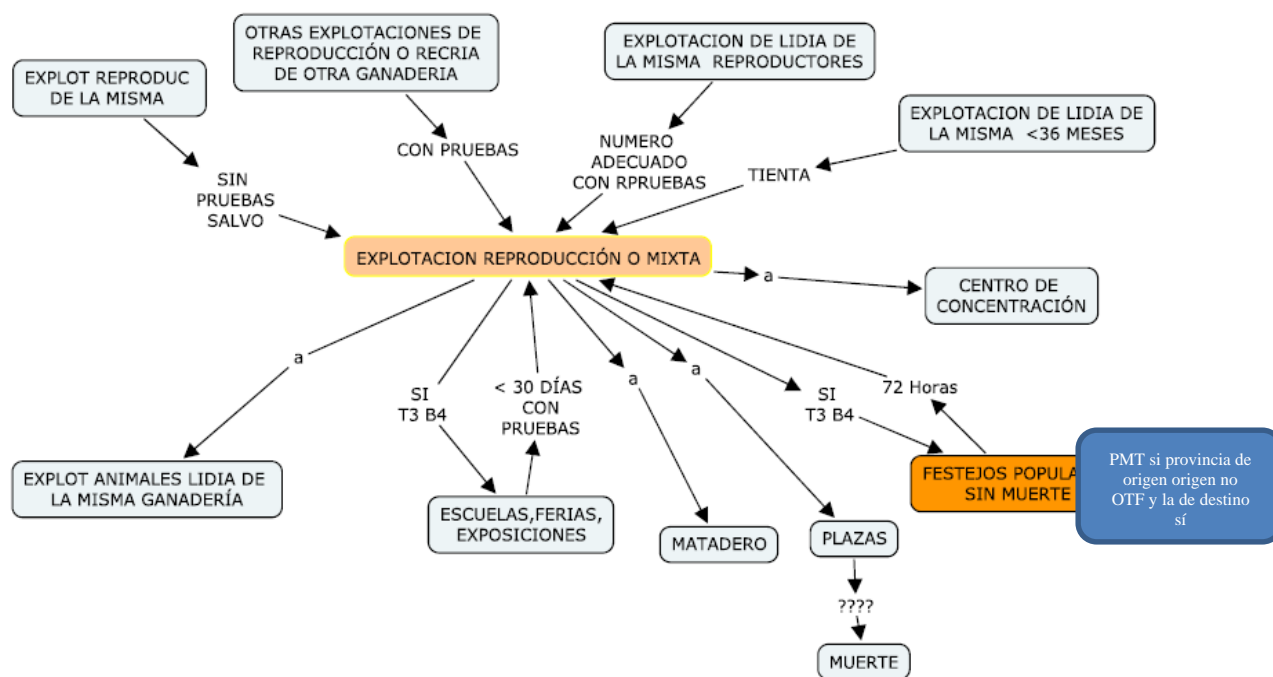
EXPLOT REPRODUC DE LA MISMA

OTRAS EXPLOTACIONES DE REPRODUCCIÓN O RECRIA DE OTRA GANADERIA

EXPLOTACION DE LIDIA DE LA MISMA REPRODUCTORES

EXPLOTACION DE LIDIA DE LA MISMA <36 MESES

SIN PRUEBAS SALVO

CON PRUEBAS

NUMERO ADECUADO CON RPRUEBAS

TIENTA

EXPLOTACION REPRODUCCIÓN O MIXTA

a

CENTRO DE CONCENTRACIÓN

a

SI T3 B4

< 30 DÍAS CON PRUEBAS

a

a

SI T3 B4

72 Horas

EXPLOT ANIMALES LIDIA DE LA MISMA GANADERÍA

ESCUELAS,FERIAS, EXPOSICIONES

MATADERO

PLAZAS

FESTEJOS POPULA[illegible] SIN MUERTE

PMT si provincia de origen origen no OTF y la de destino sí

????

MUERTE